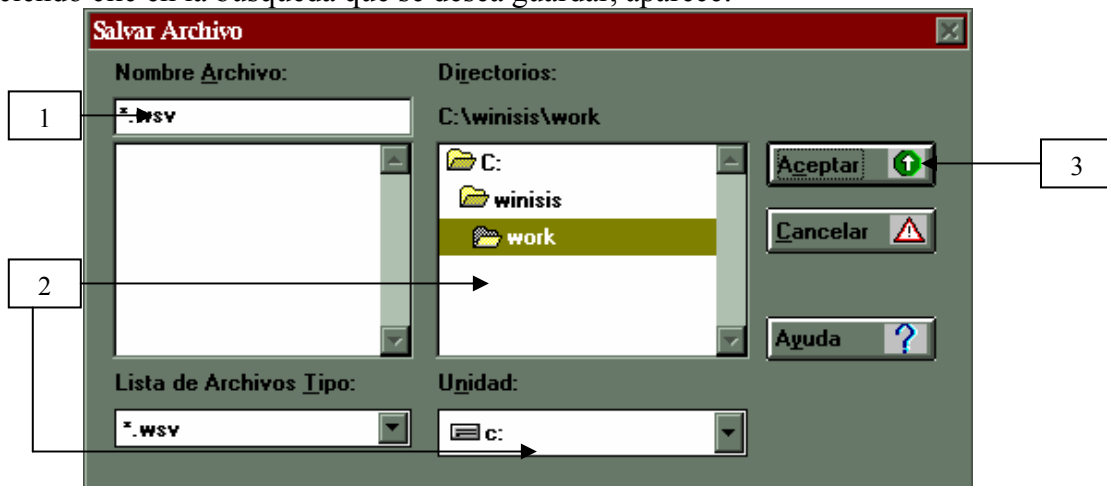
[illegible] en la búsqueda que se desea guardar, aparece:

Salvar Archivo

Nombre Archivo:

*.wsv

Directorios:

C:\winisis\work

C:

winisis

work

Aceptar

Cancelar

Ayuda

Lista de Archivos Tipo:

*.wsv

Unidad:

c:

1

2

3